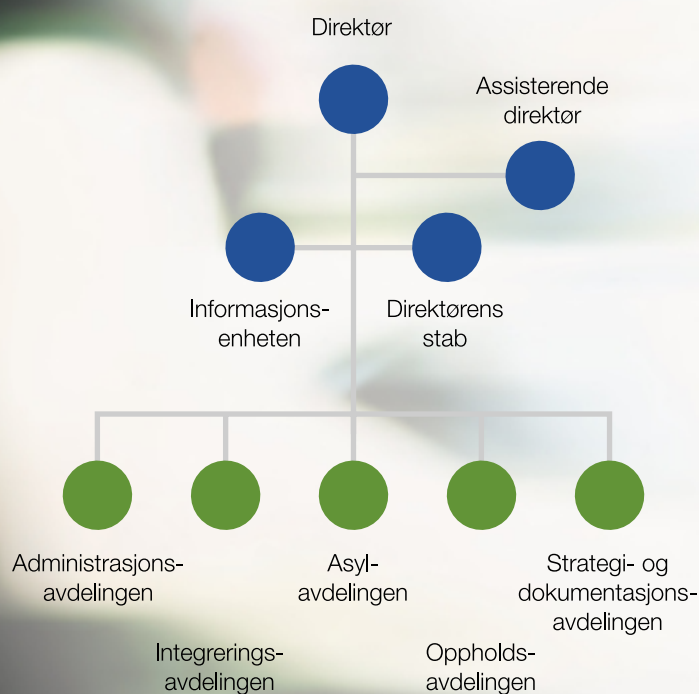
Direktør

Assisterende direktør

Informasjons-enheten

Direktørens stab

Administrasjons-avdelingen

Integrerings-avdelingen

Asyl-avdelingen

Oppholds-avdelingen

Strategi- og dokumentasjons-avdelingen